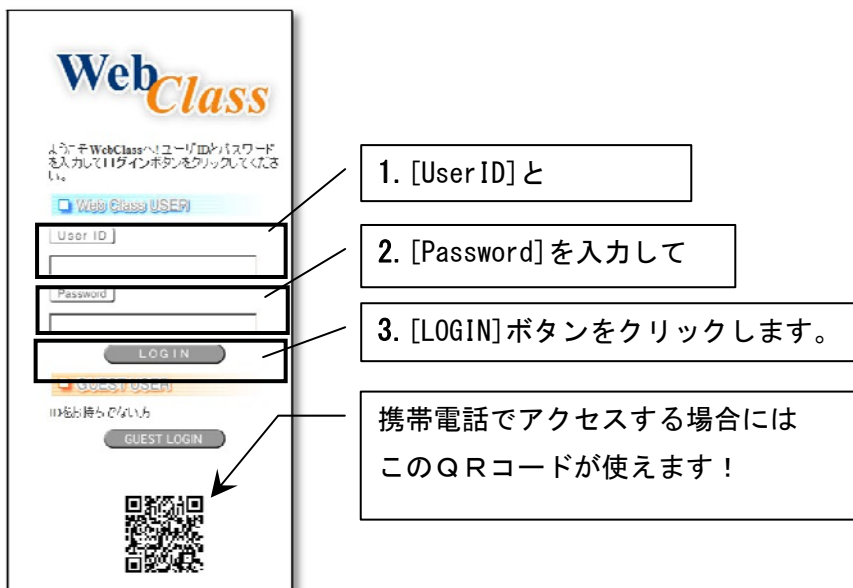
WebClass

ようこそWebClassへ！ユーザIDとパスワードを入力してログインボタンをクリックしてください。

Web Class USER

User ID

Password

LOGIN

GUEST USER

IDをお持ちでない方

GUEST LOGIN

1. [UserID]と

2. [Password]を入力して

3. [LOGIN]ボタンをクリックします。

携帯電話でアクセスする場合には
このＱＲコードが使えます！